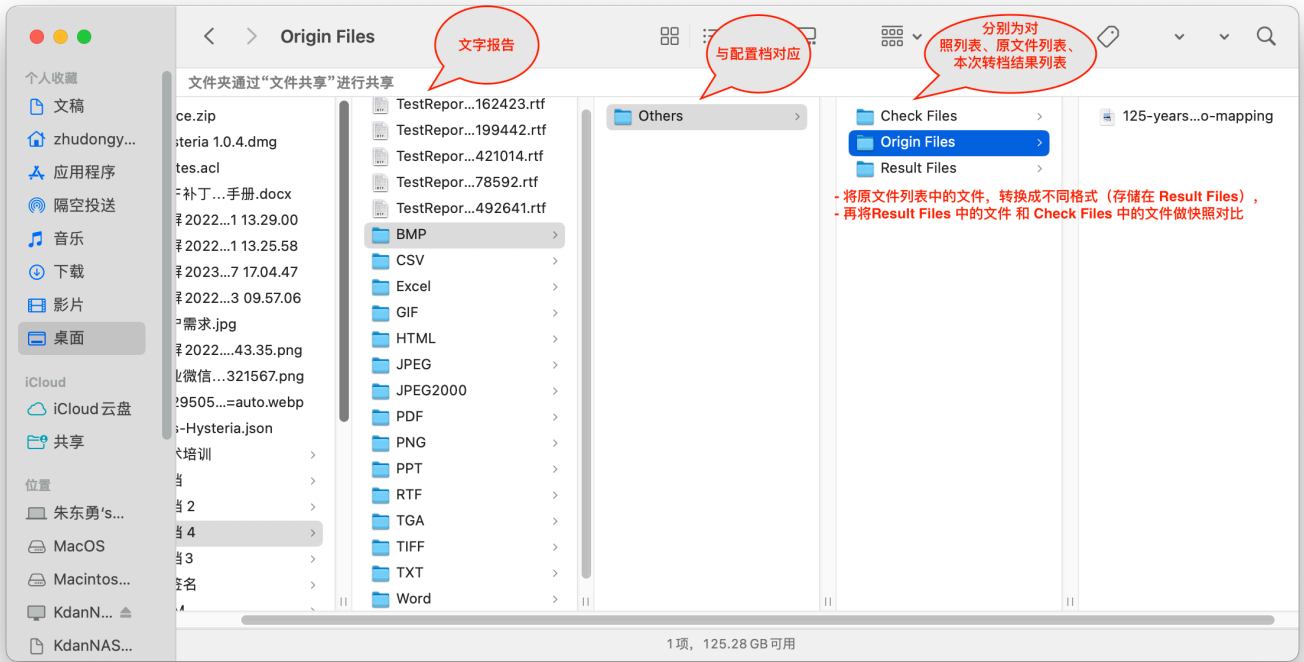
Origin Files

文字报告

与配置档对应

分别为对照列表、原文件列表、本次转档结果列表

文件夹通过“文件共享”进行共享

个人收藏
文稿
zhudongy...
应用程序
隔空投送
音乐
下载
影片
桌面

iCloud
iCloud 云盘
共享

位置
朱东勇's...
MacOS
Macintos...
KdanN...
KdanNAS...

ce.zip
steria 1.0.4.dmg
tes.acl
补丁...手册.docx
屏2022...1 13.29.00
屏2022...1 13.25.58
屏2023...7 17.04.47
屏2022...3 09.57.06
需求.jpg
屏2022....43.35.png
业微信...321567.png
29505...=auto.webp
s-Hysteria.json
培训
档
档 2
档 4
档3
签名

TestRepor...162423.rtf
TestRepor...199442.rtf
TestRepor...421014.rtf
TestRepor...78592.rtf
TestRepor...492641.rtf
BMP
CSV
Excel
GIF
HTML
JPEG
JPEG2000
PDF
PNG
PPT
RTF
TGA
TIFF
TXT
Word

Others

Check Files
Origin Files
Result Files

- 将原文件列表中的文件，转换成不同格式（存储在 Result Files），
- 再将Result Files 中的文件 和 Check Files 中的文件做快照对比

125-years...o-mapping

1项，125.28 GB 可用